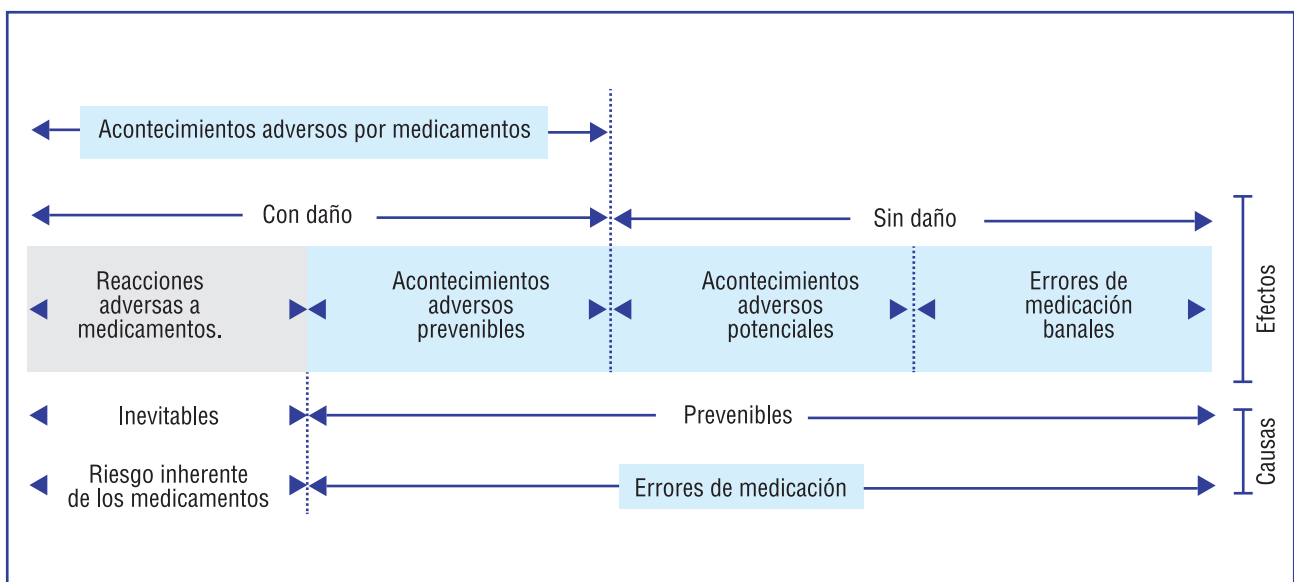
Acontecimientos adversos por medicamentos

Con daño

Sin daño

Reacciones adversas a medicamentos.

Acontecimientos adversos prevenibles

Acontecimientos adversos potenciales

Errores de medicación banales

Efectos

Inevitables

Prevenibles

Riesgo inherente de los medicamentos

Errores de medicación

Causas